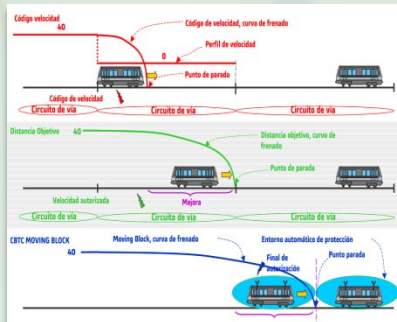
Código velocidad
40
Código de velocidad, curva de frenado
Perfil de velocidad
0
Punto de parada
Código de velocidad
Circuito de vía
Circuito de vía
Circuito de vía

Distancia Objetivo
40
Distancia objetivo, curva de frenado
Punto de parada
Mejora
Velocidad autorizada
Circuito de vía
Circuito de vía
Circuito de vía

CBTC MOVING BLOCK
40
Moving Block, curva de frenado
Entorno automático de protección
Punto parada
Final de autorización